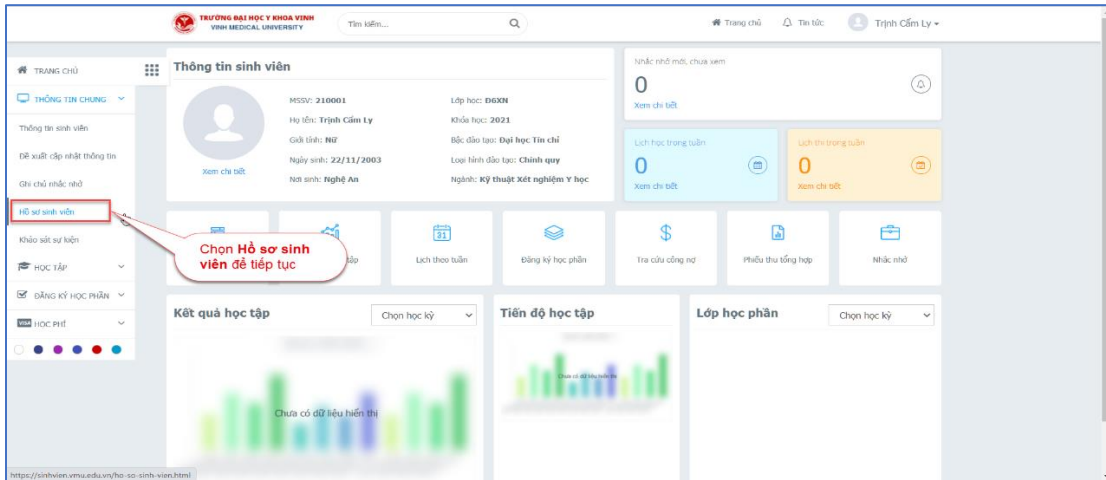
TRƯỜNG ĐẠI HỌC Y KHOA VINH
VINH MEDICAL UNIVERSITY

Tìm kiếm...

Trang chủ Tin tức Trịnh Cẩm Ly

TRANG CHỦ
THÔNG TIN CHUNG
Thông tin sinh viên
Đề xuất cập nhật thông tin
Ghi chú nhắc nhở
Hồ sơ sinh viên
Khảo sát sự kiện
HỌC TẬP
ĐĂNG KÝ HỌC PHẦN
HỌC PHÍ

Thông tin sinh viên

Xem chi tiết

MSSV: 210001
Họ tên: Trịnh Cẩm Ly
Giới tính: Nữ
Ngày sinh: 22/11/2003
Nơi sinh: Nghệ An

Lớp học: Đ6XN
Khóa học: 2021
Bậc đào tạo: Đại học Tín chỉ
Loại hình đào tạo: Chính quy
Ngành: Kỹ thuật Xét nghiệm Y học

Nhắc nhở mới, chưa xem
0
Xem chi tiết

Lịch học trong tuần
0
Xem chi tiết

Lịch thi trong tuần
0
Xem chi tiết

Chọn Hồ sơ sinh viên để tiếp tục

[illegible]ập

Lịch theo tuần

Đăng ký học phần

Tra cứu công nợ

Phiếu thu tổng hợp

Nhắc nhở

Kết quả học tập
Chọn học kỳ
Chưa có dữ liệu hiển thị

Tiến độ học tập
Chưa có dữ liệu hiển thị

Lớp học phần
Chọn học kỳ

https://sinhvien.vmu.edu.vn/ho-so-sinh-vien.html